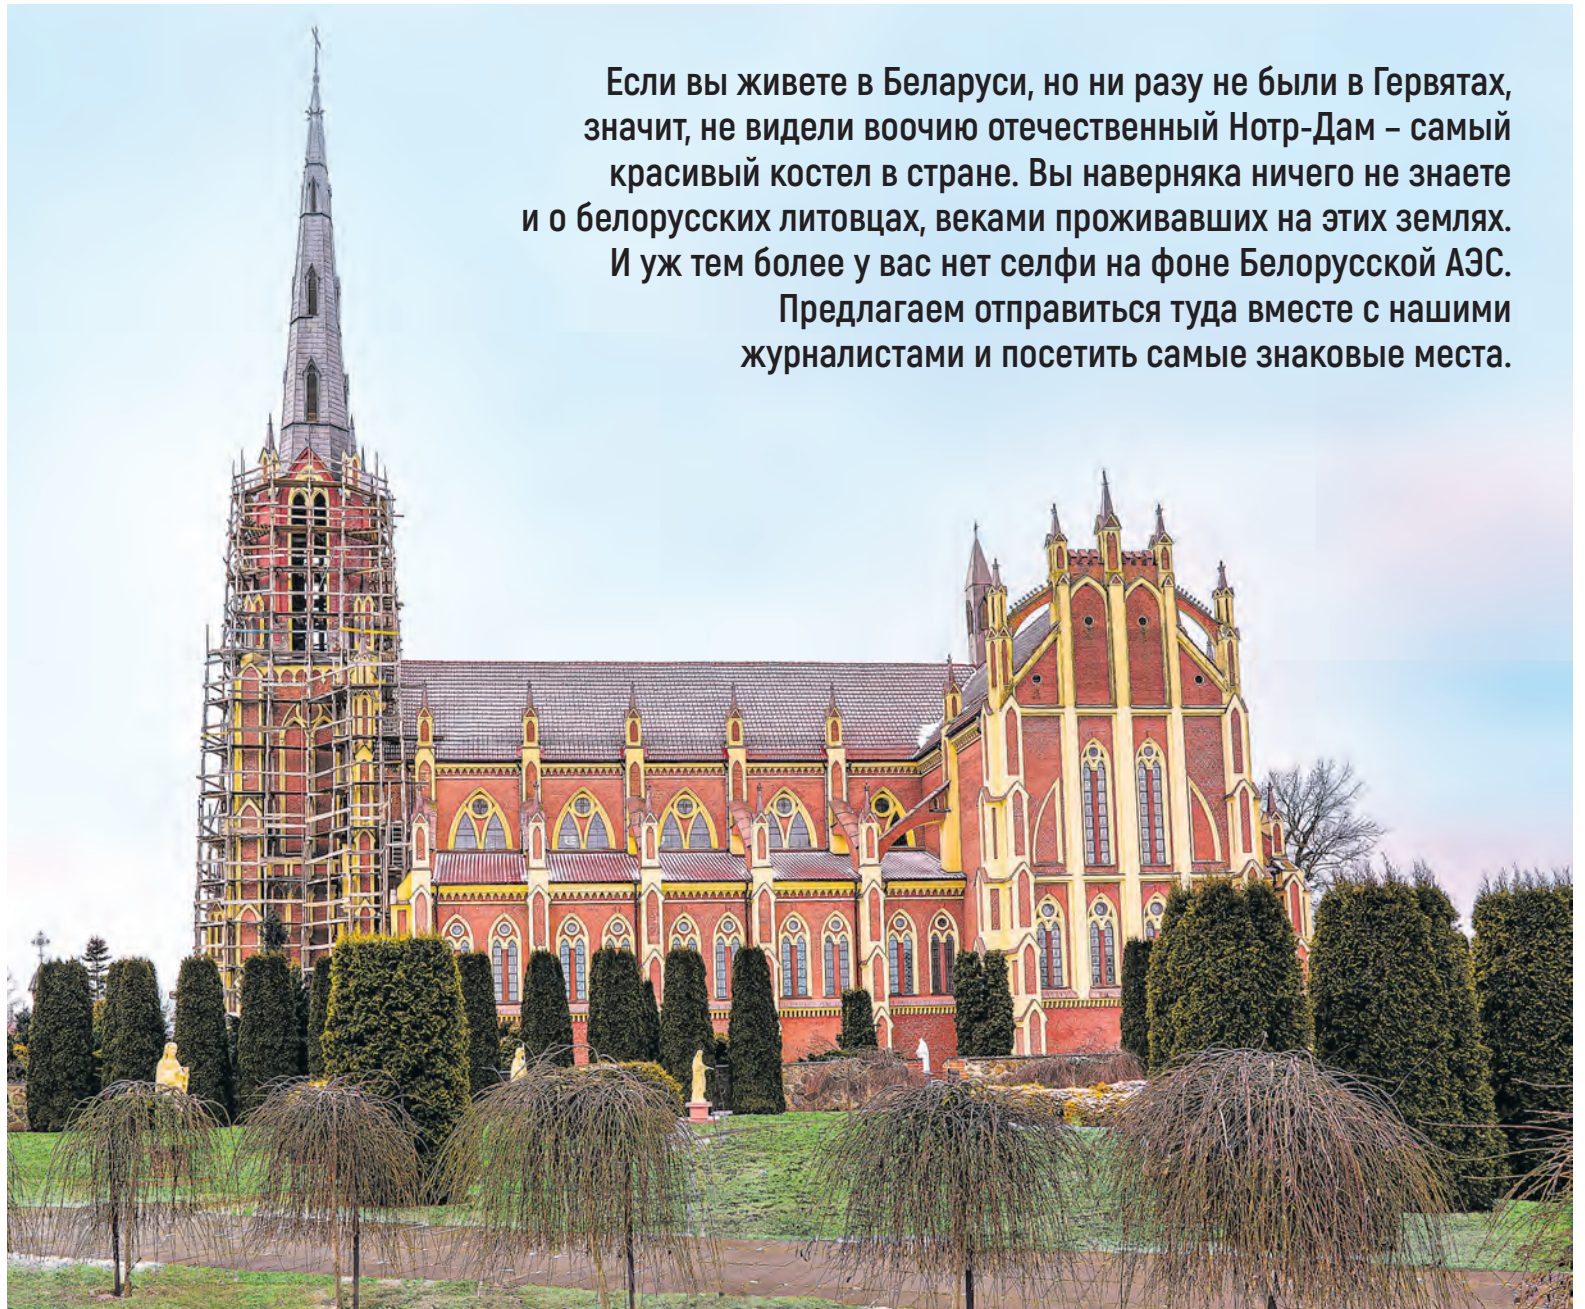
Если вы живете в Беларуси, но ни разу не были в Гервятах, значит, не видели воочию отечественный Нотр-Дам – самый красивый костел в стране. Вы наверняка ничего не знаете и о белорусских литовцах, веками проживавших на этих землях. И уж тем более у вас нет селфи на фоне Белорусской АЭС. Предлагаем отправиться туда вместе с нашими журналистами и посетить самые знаковые места.